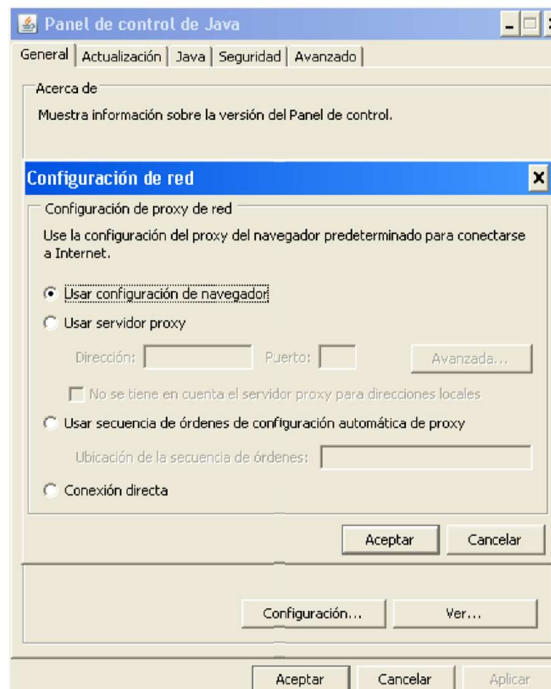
Panel de control de Java

General | Actualización | Java | Seguridad | Avanzado

Acerca de

Muestra información sobre la versión del Panel de control.

Configuración de red

Configuración de proxy de red

Use la configuración del proxy del navegador predeterminado para conectarse a Internet.

Usar configuración de navegador

Usar servidor proxy

Dirección:

Puerto:

Avanzada...

No se tiene en cuenta el servidor proxy para direcciones locales

Usar secuencia de órdenes de configuración automática de proxy

Ubicación de la secuencia de órdenes:

Conexión directa

Aceptar

Cancelar

Configuración...

Ver...

Aceptar

Cancelar

Aplicar